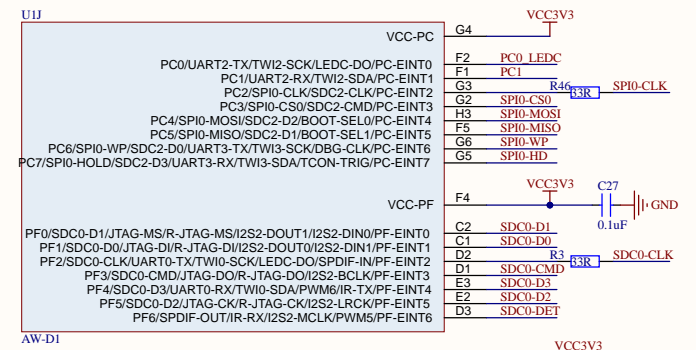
U1J

VCC-PC G4 VCC3V3

PC0/UART2-TX/TWI2-SCK/LEDC-DO/PC-EINT0 F2 PC0_LEDC
PC1/UART2-RX/TWI2-SDA/PC-EINT1 F1 PC1
PC2/SPI0-CLK/SDC2-CLK/PC-EINT2 G3 R46 33R SPI0-CLK
PC3/SPI0-CS0/SDC2-CMD/PC-EINT3 G2 SPI0-CS0
PC4/SPI0-MOSI/SDC2-D2/BOOT-SEL0/PC-EINT4 H3 SPI0-MOSI
PC5/SPI0-MISO/SDC2-D1/BOOT-SEL1/PC-EINT5 F5 SPI0-MISO
PC6/SPI0-WP/SDC2-D0/UART3-TX/TWI3-SCK/DBG-CLK/PC-EINT6 G6 SPI0-WP
PC7/SPI0-HOLD/SDC2-D3/UART3-RX/TWI3-SDA/TCON-TRIG/PC-EINT7 G5 SPI0-HD

VCC3V3 C27
VCC-PF F4 0.1uF GND

PF0/SDC0-D1/JTAG-MS/R-JTAG-MS/I2S2-DOUT1/I2S2-DIN0/PF-EINT0 C2 SDC0-D1
PF1/SDC0-D0/JTAG-DI/R-JTAG-DI/I2S2-DOUT0/I2S2-DIN1/PF-EINT1 C1 SDC0-D0
PF2/SDC0-CLK/UART0-TX/TWI0-SCK/LEDC-DO/SPDIF-IN/PF-EINT2 D2 R3 33R SDC0-CLK
PF3/SDC0-CMD/JTAG-DO/R-JTAG-DO/I2S2-BCLK/PF-EINT3 D1 SDC0-CMD
PF4/SDC0-D3/UART0-RX/TWI0-SDA/PWM6/IR-TX/PF-EINT4 E3 SDC0-D3
PF5/SDC0-D2/JTAG-CK/R-JTAG-CK/I2S2-LRCK/PF-EINT5 E2 SDC0-D2
PF6/SPDIF-OUT/IR-RX/I2S2-MCLK/PWM5/PF-EINT6 D3 SDC0-DET

AW-D1 VCC3V3